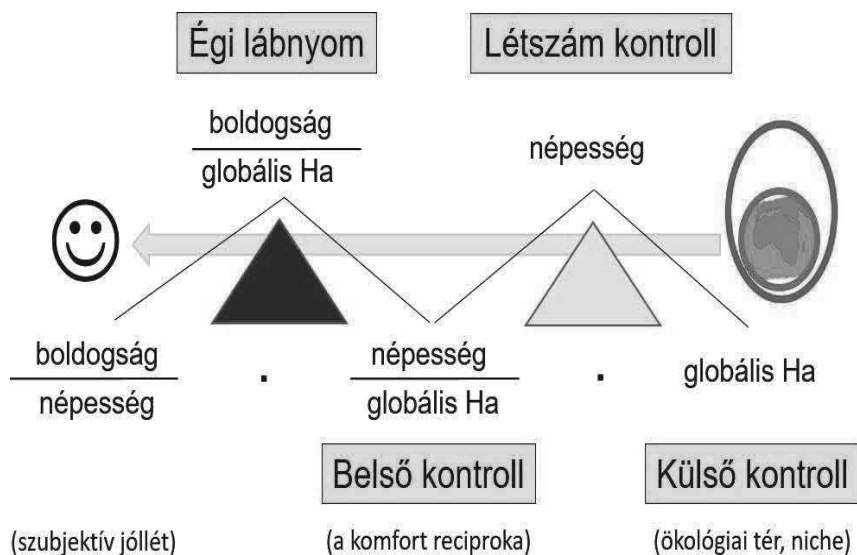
Égi lábnyom

Létszám kontroll

$\frac{\text{boldogság}}{\text{globális Ha}}$

népesség

$\frac{\text{boldogság}}{\text{népesség}} \cdot \frac{\text{népesség}}{\text{globális Ha}} \cdot$ globális Ha

Belső kontroll

Külső kontroll

(szubjektív jóllét)

(a komfort reciproka)

(ökológiai tér, niche)